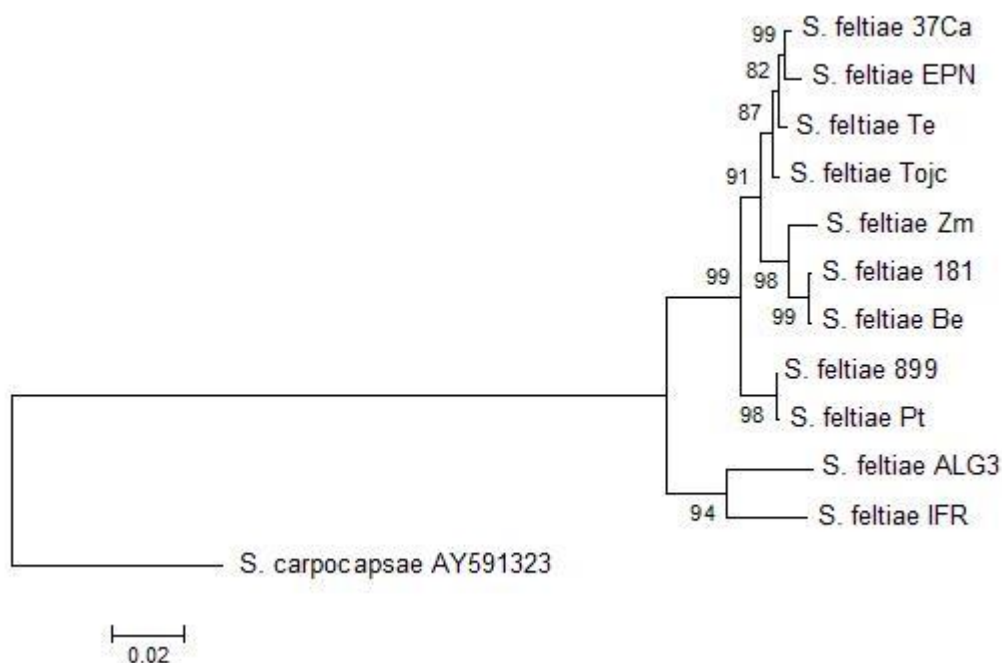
99 S. feltiae 37Ca
82 S. feltiae EPN
87 S. feltiae Te
91 S. feltiae Tojc
S. feltiae Zm
99 98 S. feltiae 181
99 S. feltiae Be
S. feltiae 899
98 S. feltiae Pt
S. feltiae ALG3
94 S. feltiae IFR
S. carpocapsae AY591323
0.02